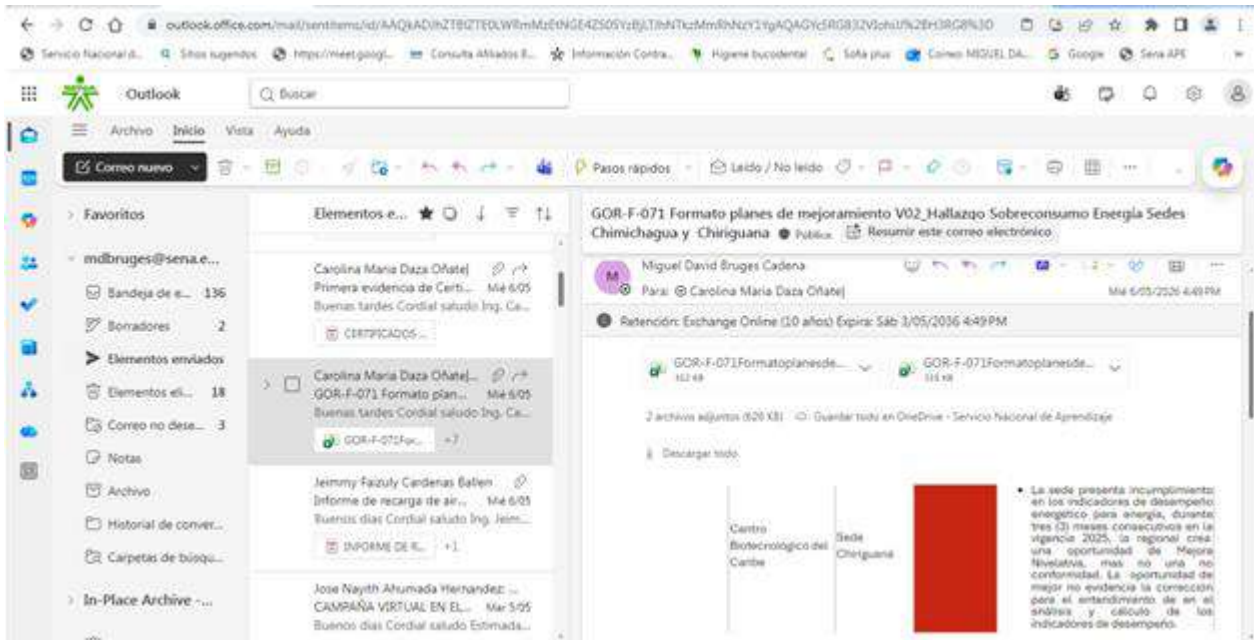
outlook.office.com/mail/sentitems/id/AAQkADhZTBlZTE0LWRmMzEtNGE4ZS05YzBjLTlhNTkzMmRhNzY1YgAQAGYc5RG832VIohiU%2BH3RG8%3D

Servicio Nacional d... Sitios sugeridos https://meet.googl... Consulta Afiliados E... Información Contra... Higiene bucodental Sofa plus Correo MIGUEL DA... Google Sena APE

Outlook

Buscar

Archivo Inicio Vista Ayuda

Correo nuevo

Pasos rápidos

Leído / No leído

Favoritos

mdbruges@sena.e...

Bandeja de e... 136

Borradores 2

Elementos enviados

Elementos eli... 18

Correo no dese... 3

Notas

Archivo

Historial de conver...

Carpetas de búsqu...

In-Place Archive -...

Elementos e...

Carolina Maria Daza Oñate|
Primera evidencia de Certi... Mié 6/05
Buenas tardes Cordial saludo Ing. Ca...
CERTIFICADOS...

Carolina Maria Daza Oñate|...
GOR-F-071 Formato plan... Mié 6/05
Buenas tardes Cordial saludo Ing. Ca...
GOR-F-071For... +7

Jeimmy Faizuly Cardenas Ballen
Informe de recarga de air... Mié 6/05
Buenos dias Cordial saludo Ing. Jeim...
INFORME DE R... +1

Jose Nayith Ahumada Hernandez ...
CAMPAÑA VIRTUAL EN EL... Mar 5/05
Buenos dias Cordial saludo Estimada...

GOR-F-071 Formato planes de mejoramiento V02_Hallazgo Sobreconsumo Energia Sedes Chimichagua y Chiriguana Pública Resumir este correo electrónico

Miguel David Bruges Cadena
Para: Carolina Maria Daza Oñate|
Mié 6/05/2026 4:49 PM

Retención: Exchange Online (10 años) Expira: Sáb 3/05/2036 4:49 PM

GOR-F-071Formatoplanesde...
312 KB

GOR-F-071Formatoplanesde...
315 KB

2 archivos adjuntos (626 KB) Guardar todo en OneDrive - Servicio Nacional de Aprendizaje

Descargar todo

| Centro Biotecnológico del Caribe | Sede Chiriguana | | • La sede presenta incumplimiento en los indicadores de desempeño energético para energía, durante tres (3) meses consecutivos en la vigencia 2025, la regional crea una oportunidad de Mejora Nivelativa, mas no una no conformidad. La oportunidad de mejor no evidencia la corrección para el entendimiento de en el análisis y calculo de los indicadores de desempeño. |